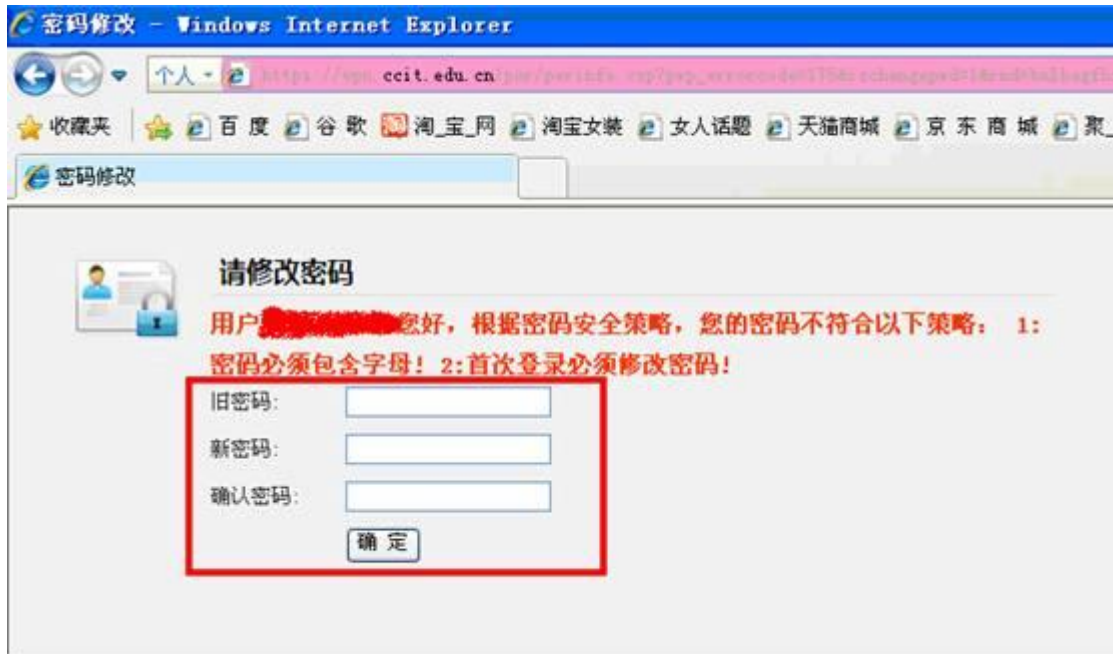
密码修改 - Windows Internet Explorer

个人 https://vpn.ccit.edu.cn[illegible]

收藏夹 百度 谷歌 淘_宝_网 淘宝女装 女人话题 天猫商城 京东商城 聚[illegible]

密码修改

请修改密码

用户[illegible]您好，根据密码安全策略，您的密码不符合以下策略： 1:密码必须包含字母！ 2:首次登录必须修改密码！

旧密码:

新密码:

确认密码:

确 定